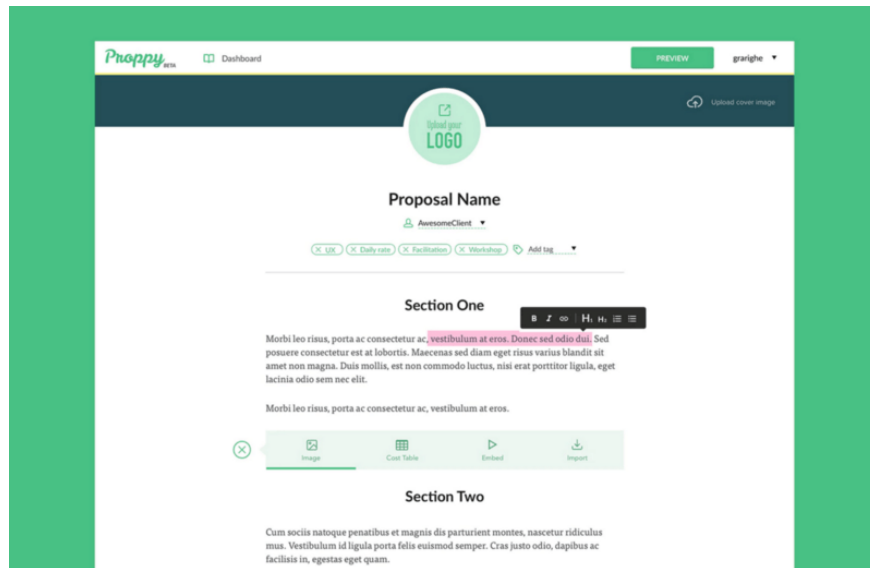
Proppy BETA

Dashboard

PREVIEW

grarighe ▼

Upload cover image

Upload your LOGO

Proposal Name

AwesomeClient ▼

UX Daily rate Facilitation Workshop Add tag ▼

Section One

B I H1 H2

Morbi leo risus, porta ac consectetur ac, vestibulum at eros. Donec sed odio dui. Sed posuere consectetur est at lobortis. Maecenas sed diam eget risus varius blandit sit amet non magna. Duis mollis, est non commodo luctus, nisi erat porttitor ligula, eget lacinia odio sem nec elit.

Morbi leo risus, porta ac consectetur ac, vestibulum at eros.

Image Cost Table Embed Import

Section Two

Cum sociis natoque penatibus et magnis dis parturient montes, nascetur ridiculus mus. Vestibulum id ligula porta felis euismod semper. Cras justo odio, dapibus ac facilisis in, egestas eget quam.